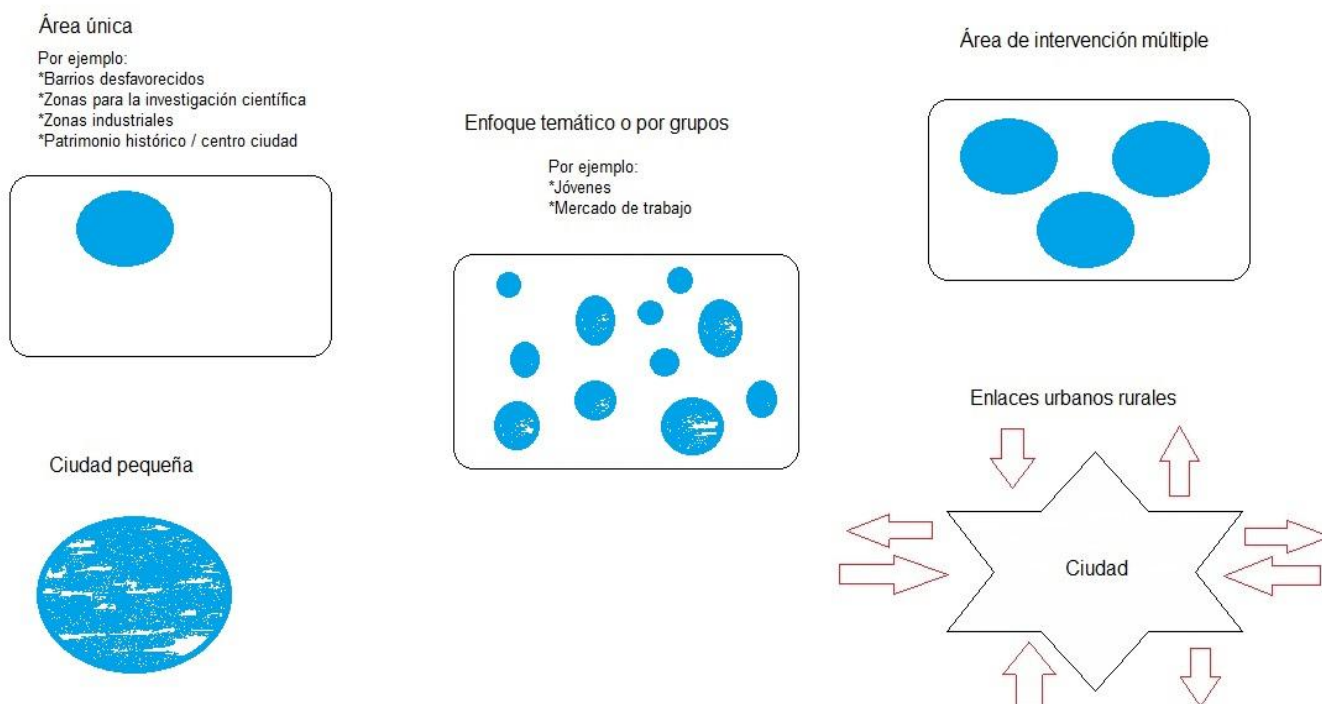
Área única

Por ejemplo:
*Barrios desfavorecidos
*Zonas para la investigación científica
*Zonas industriales
*Patrimonio histórico / centro ciudad

Enfoque temático o por grupos

Por ejemplo:
*Jóvenes
*Mercado de trabajo

Área de intervención múltiple

Ciudad pequeña

Enlaces urbanos rurales

Ciudad